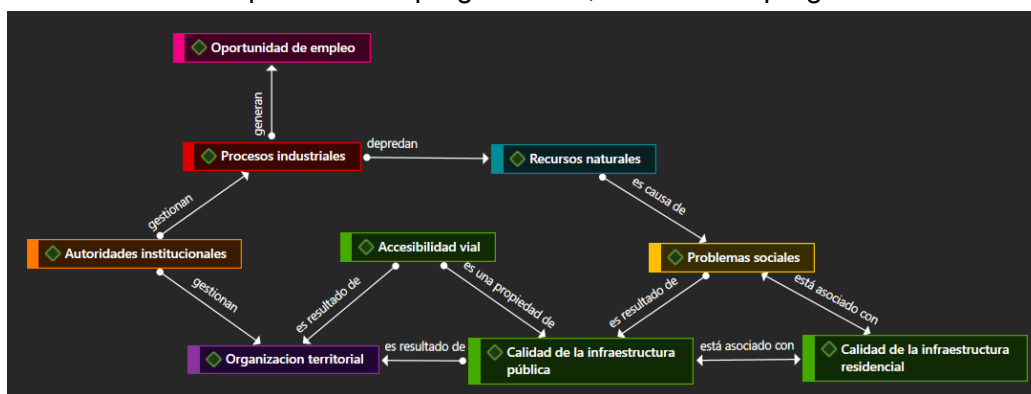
Oportunidad de empleo

generan

Procesos industriales

depredan

Recursos naturales

es causa de

gestionan

Autoridades institucionales

Accesibilidad vial

Problemas sociales

gestionan

es resultado de

es una propiedad de

es resultado de

está asociado con

Organizacion territorial

es resultado de

Calidad de la infraestructura pública

está asociado con

Calidad de la infraestructura residencial